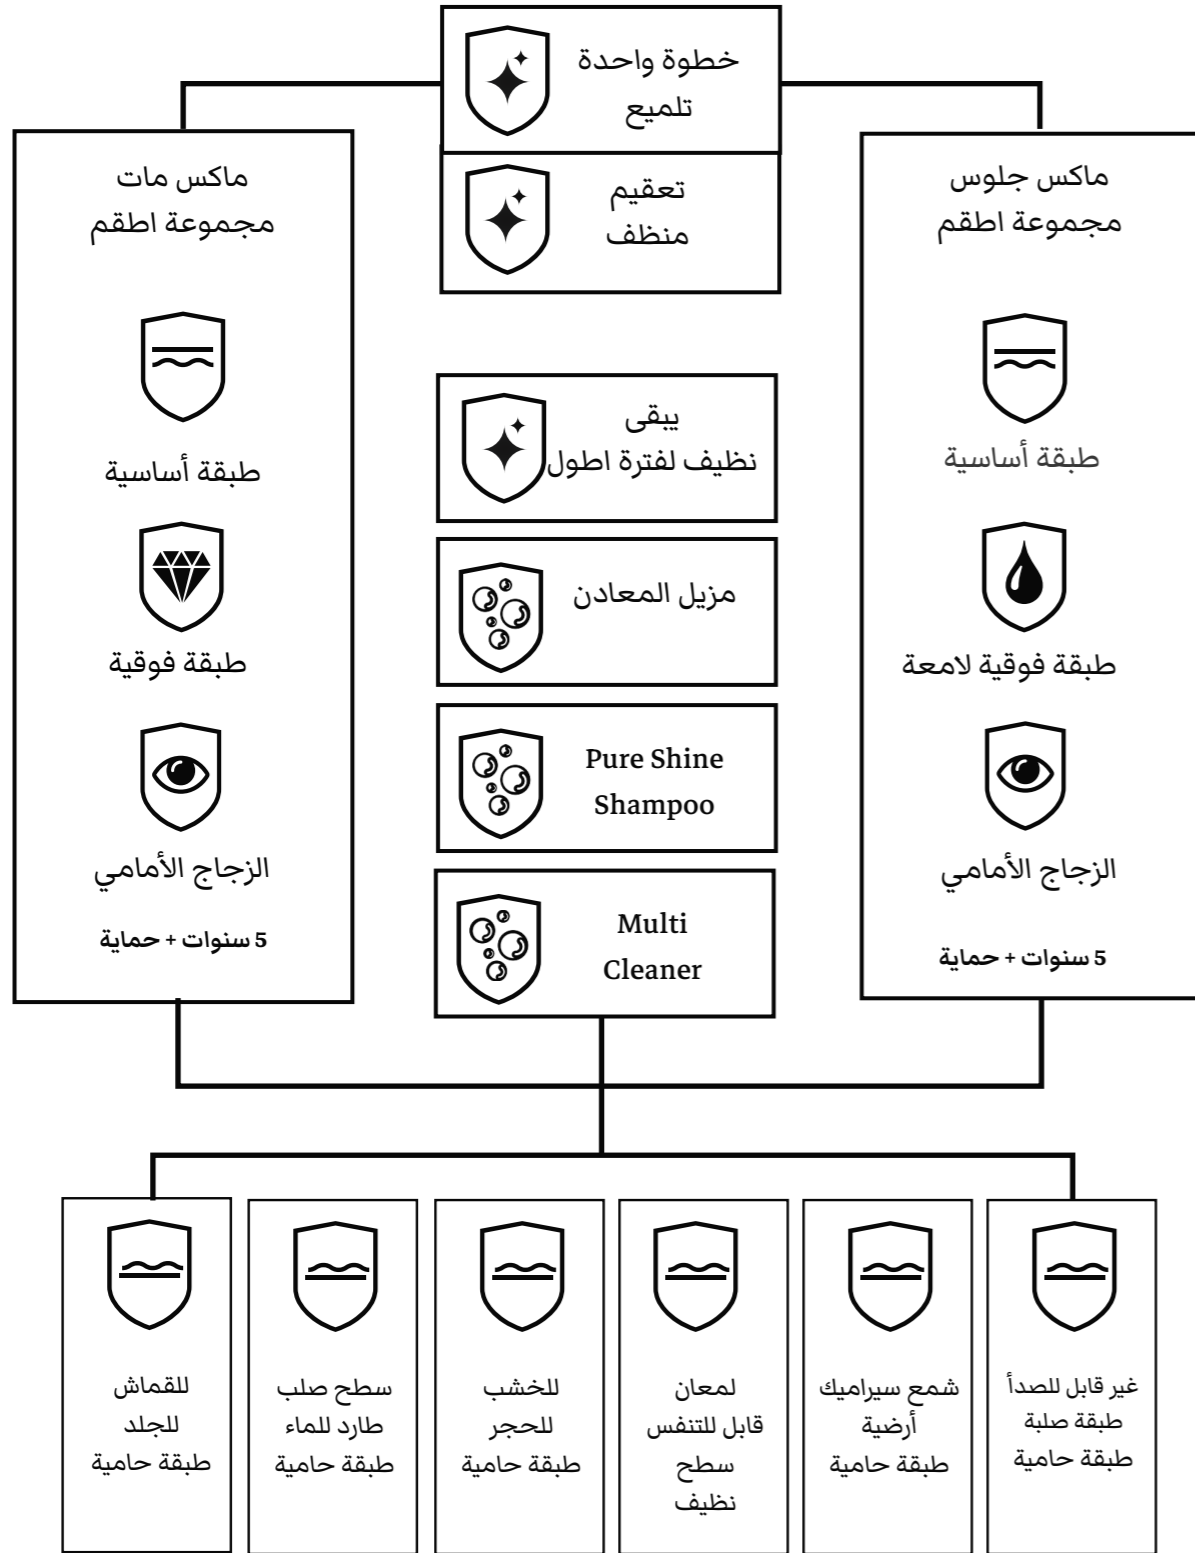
خطوة واحدة
تلميع

تعقيم
منظف

ماكس جلوس
مجموعة اطقم

طبقة أساسية

طبقة فوقية لامعة

الزجاج الأمامي

5 سنوات + حماية

يبقى
نظيف لفترة اطول

مزيل المعادن

Pure Shine Shampoo

Multi Cleaner

ماكس مات
مجموعة اطقم

طبقة أساسية

طبقة فوقية

الزجاج الأمامي

5 سنوات + حماية

غير قابل للصدأ
طبقة صلبة
طبقة حامية

شمع سيراميك
أرضية
طبقة حامية

لمعان
قابل للتنفس
سطح
نظيف

للخشب
للحجر
طبقة حامية

سطح صلب
طارد للماء
طبقة حامية

للقماش
للجلد
طبقة حامية